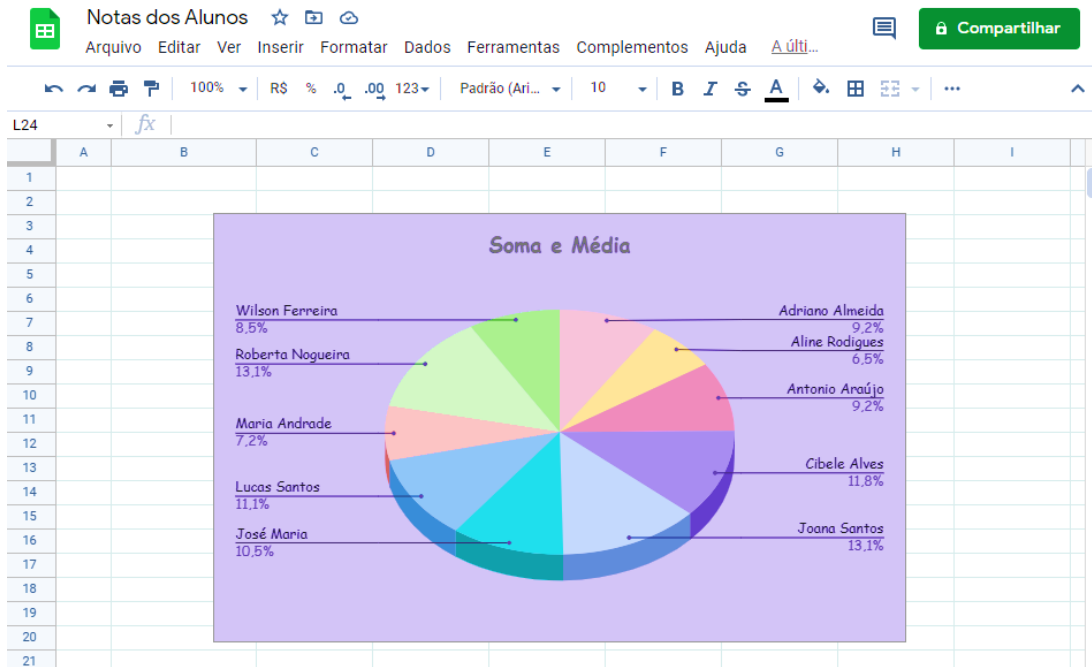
Notas dos Alunos

Arquivo Editar Ver Inserir Formatar Dados Ferramentas Complementos Ajuda A últi...

Compartilhar

100% R$ % .0 .00 123 Padrão (Ari... 10 B I S A

L24 fx

| | A | B | C | D | E | F | G | H | I |
|---|---|---|---|---|---|---|---|---|---|
| 1 | | | | | | | | | |
| 2 | | | | | | | | | |
| 3 | | | | | | | | | |
| 4 | | | | | | | | | |
| 5 | | | | | | | | | |
| 6 | | | | | | | | | |
| 7 | | | | | | | | | |
| 8 | | | | | | | | | |
| 9 | | | | | | | | | |
| 10 | | | | | | | | | |
| 11 | | | | | | | | | |
| 12 | | | | | | | | | |
| 13 | | | | | | | | | |
| 14 | | | | | | | | | |
| 15 | | | | | | | | | |
| 16 | | | | | | | | | |
| 17 | | | | | | | | | |
| 18 | | | | | | | | | |
| 19 | | | | | | | | | |
| 20 | | | | | | | | | |
| 21 | | | | | | | | | |

Soma e Média

Wilson Ferreira
8,5%

Roberta Nogueira
13,1%

Maria Andrade
7,2%

Lucas Santos
11,1%

José Maria
10,5%

Adriano Almeida
9,2%

Aline Rodigues
6,5%

Antonio Araújo
9,2%

Cibele Alves
11,8%

Joana Santos
13,1%